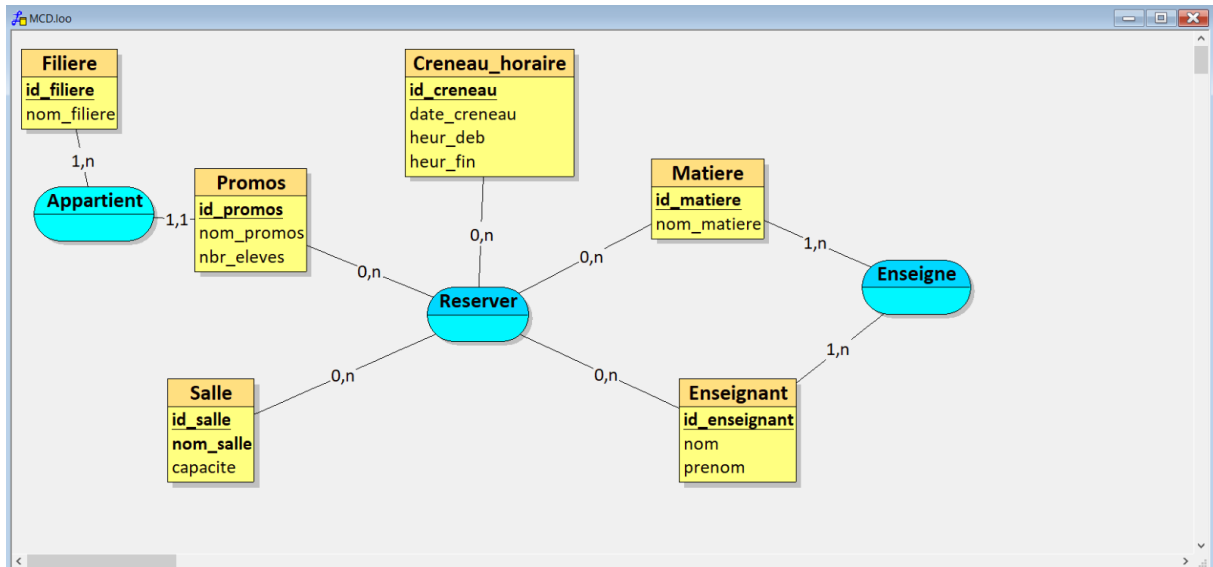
MCD.loo

Filiere
id_filiere
nom_filiere

1,n

Appartient

1,1

Promos
id_promos
nom_promos
nbr_eleves

Creneau_horaire
id_creneau
date_creneau
heur_deb
heur_fin

0,n

0,n

Reserver

Matiere
id_matiere
nom_matiere

0,n

1,n

Enseigne

1,n

0,n

0,n

Salle
id_salle
nom_salle
capacite

Enseignant
id_enseignant
nom
prenom